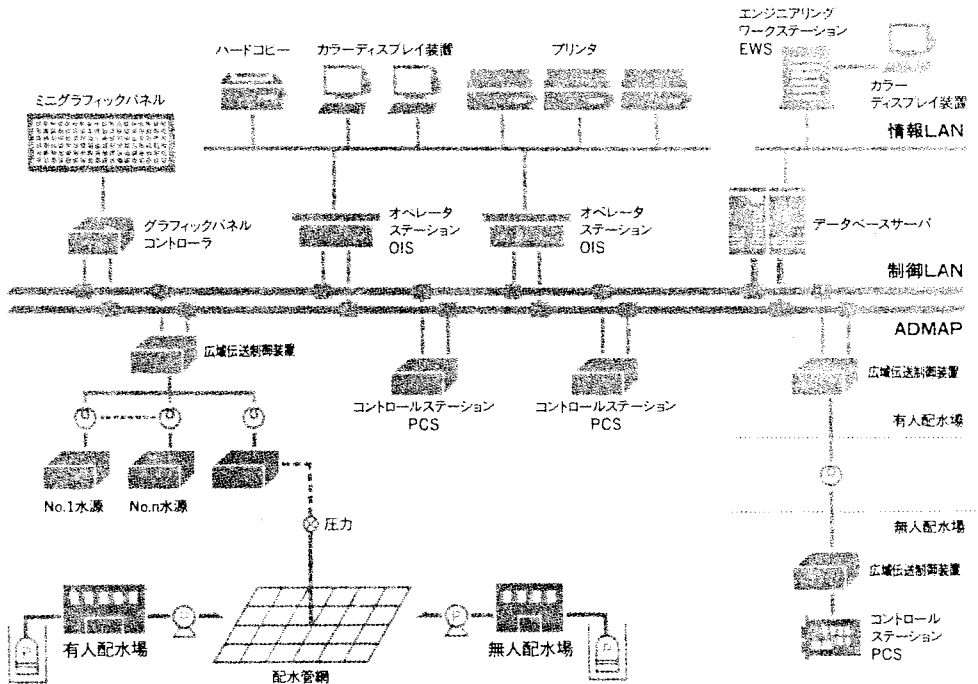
エンジニアリング
ワークステーション
EWS

ハードコピー

カラーディスプレイ装置

プリンタ

カラー
ディスプレイ装置

情報LAN

ミニグラフィックパネル

グラフィックパネル
コントローラ

オペレータ
ステーション
OIS

オペレータ
ステーション
OIS

データベースサーバ

制御LAN

ADMAP

広域伝送制御装置

コントロールステーション
PCS

コントロールステーション
PCS

広域伝送制御装置

有人配水場

無人配水場

No.1水源

No.n水源

圧力

広域伝送制御装置

コントロール
ステーション
PCS

有人配水場

配水管網

無人配水場